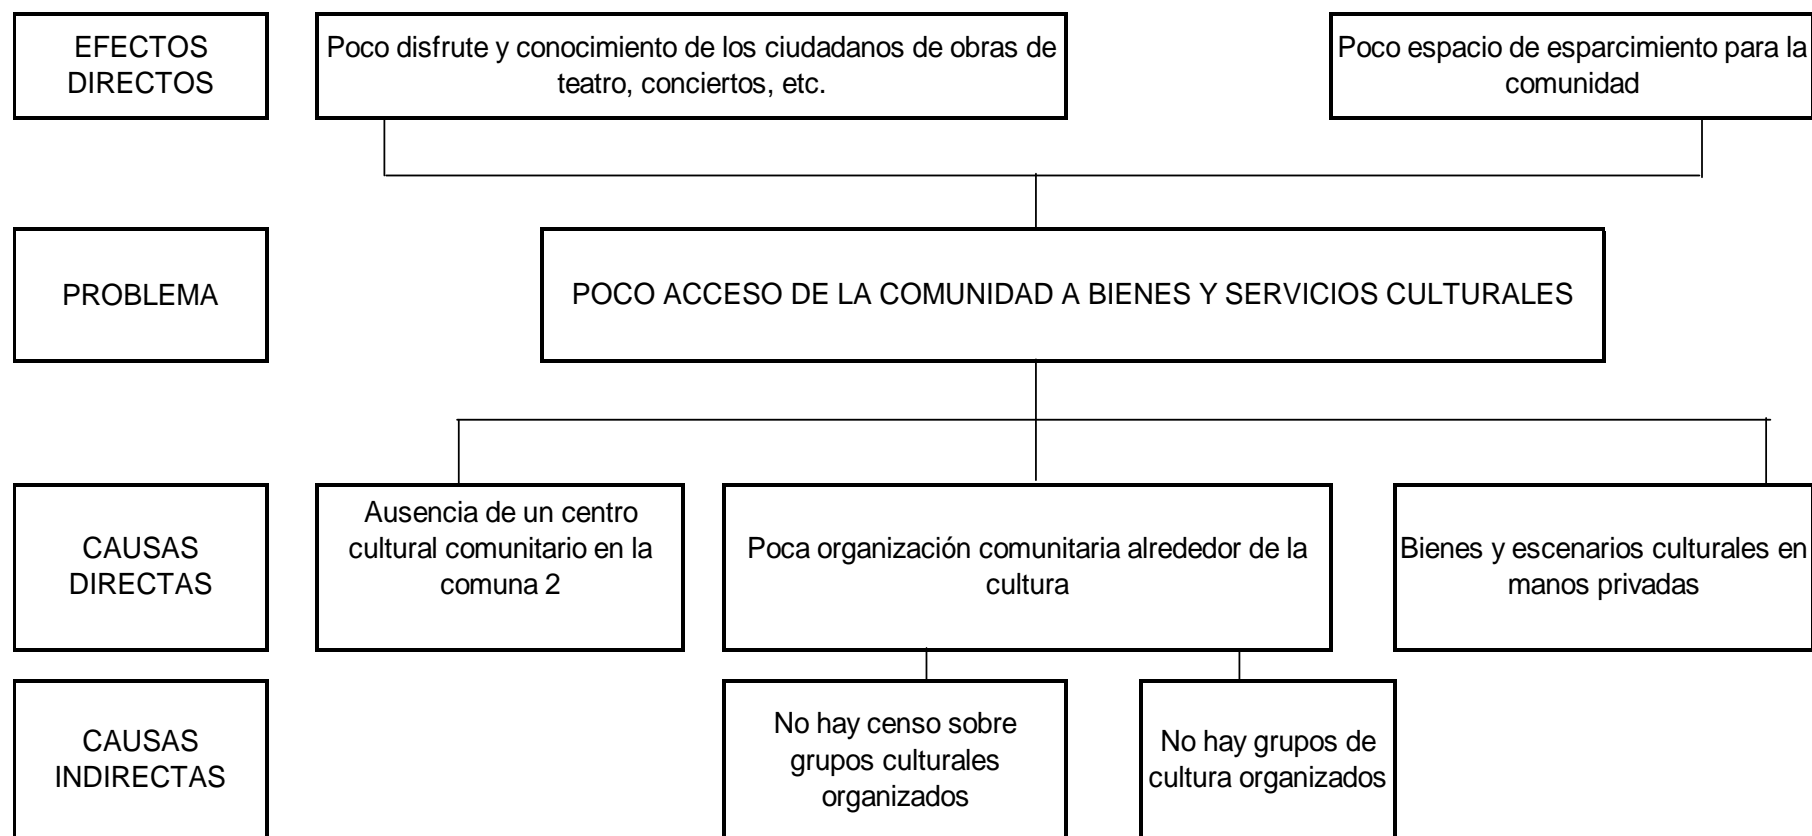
EFECTOS DIRECTOS

Poco disfrute y conocimiento de los ciudadanos de obras de teatro, conciertos, etc.

Poco espacio de esparcimiento para la comunidad

PROBLEMA

POCO ACCESO DE LA COMUNIDAD A BIENES Y SERVICIOS CULTURALES

CAUSAS DIRECTAS

Ausencia de un centro cultural comunitario en la comuna 2

Poca organización comunitaria alrededor de la cultura

Bienes y escenarios culturales en manos privadas

CAUSAS INDIRECTAS

No hay censo sobre grupos culturales organizados

No hay grupos de cultura organizados